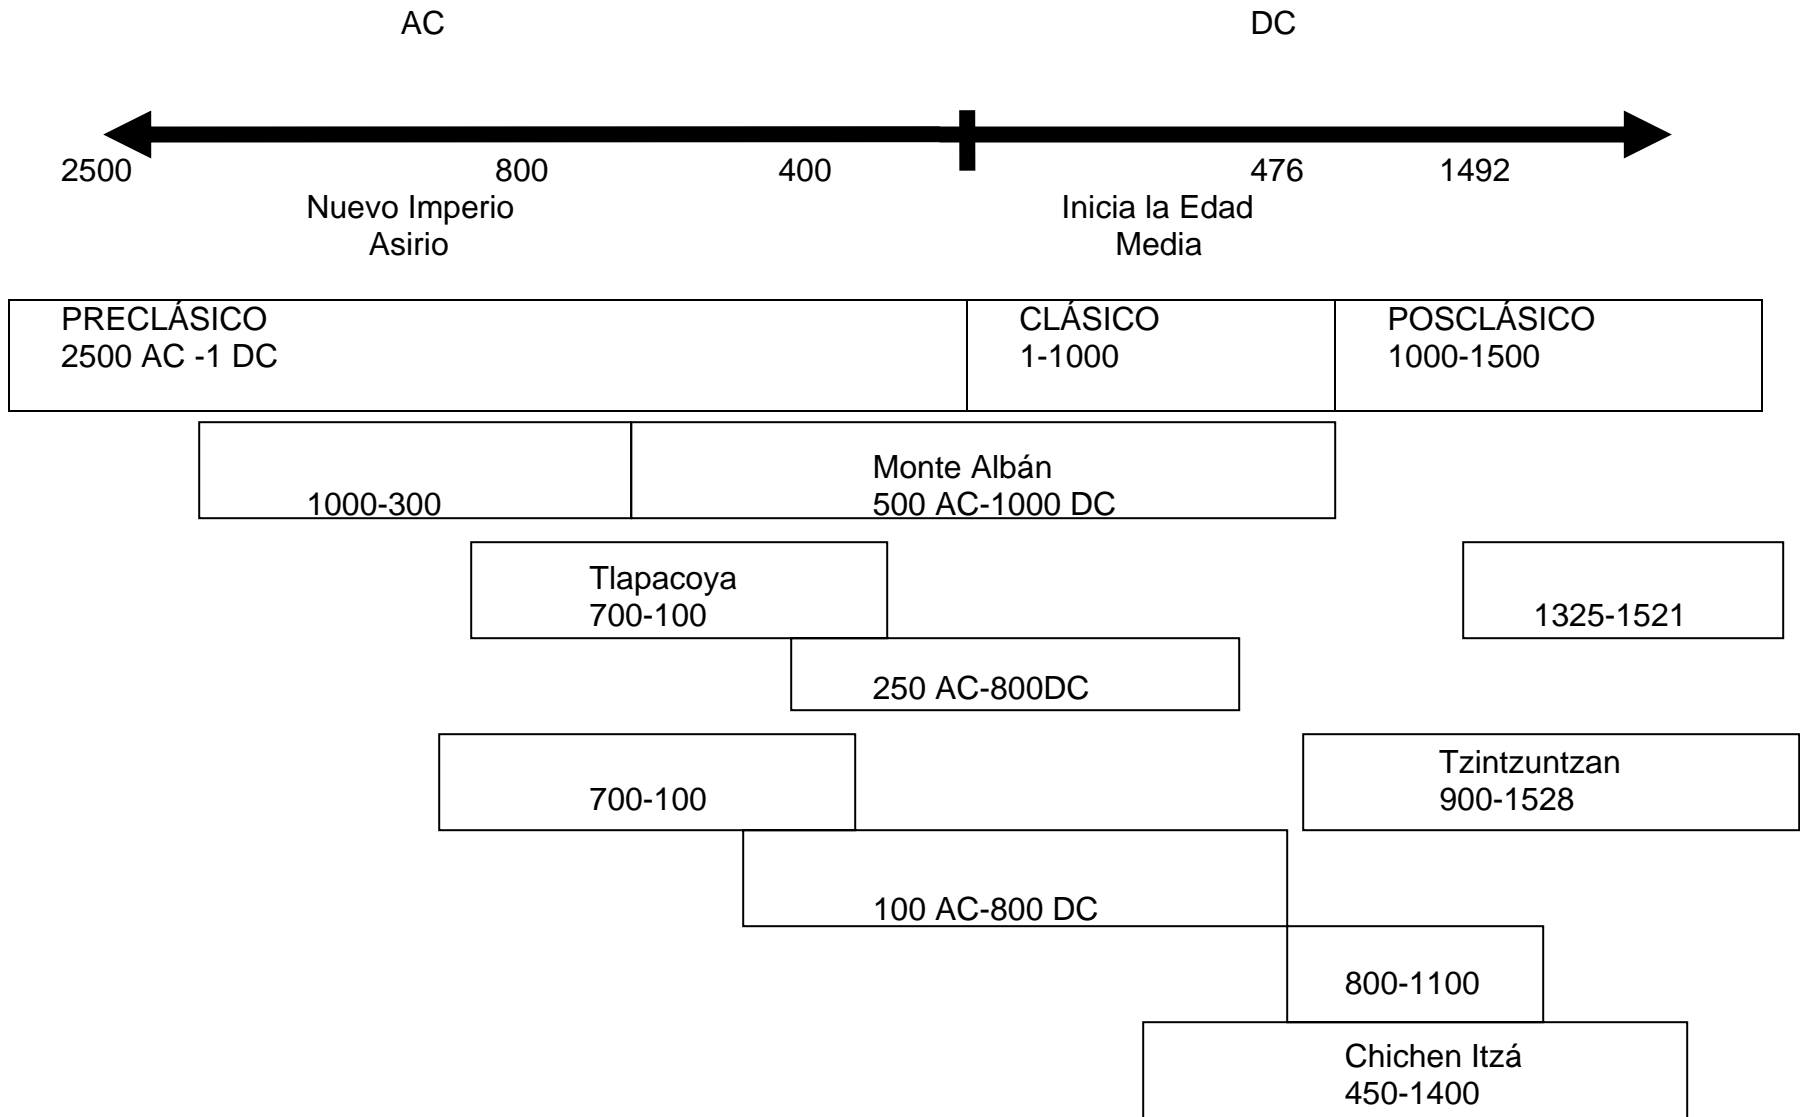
AC

DC

2500

800
Nuevo Imperio Asirio

400

476
Inicia la Edad Media

1492

PRECLÁSICO
2500 AC -1 DC

CLÁSICO
1-1000

POSCLÁSICO
1000-1500

1000-300

Monte Albán
500 AC-1000 DC

Tlapacoya
700-100

1325-1521

250 AC-800DC

700-100

Tzintzuntzan
900-1528

100 AC-800 DC

800-1100

Chichen Itzá
450-1400